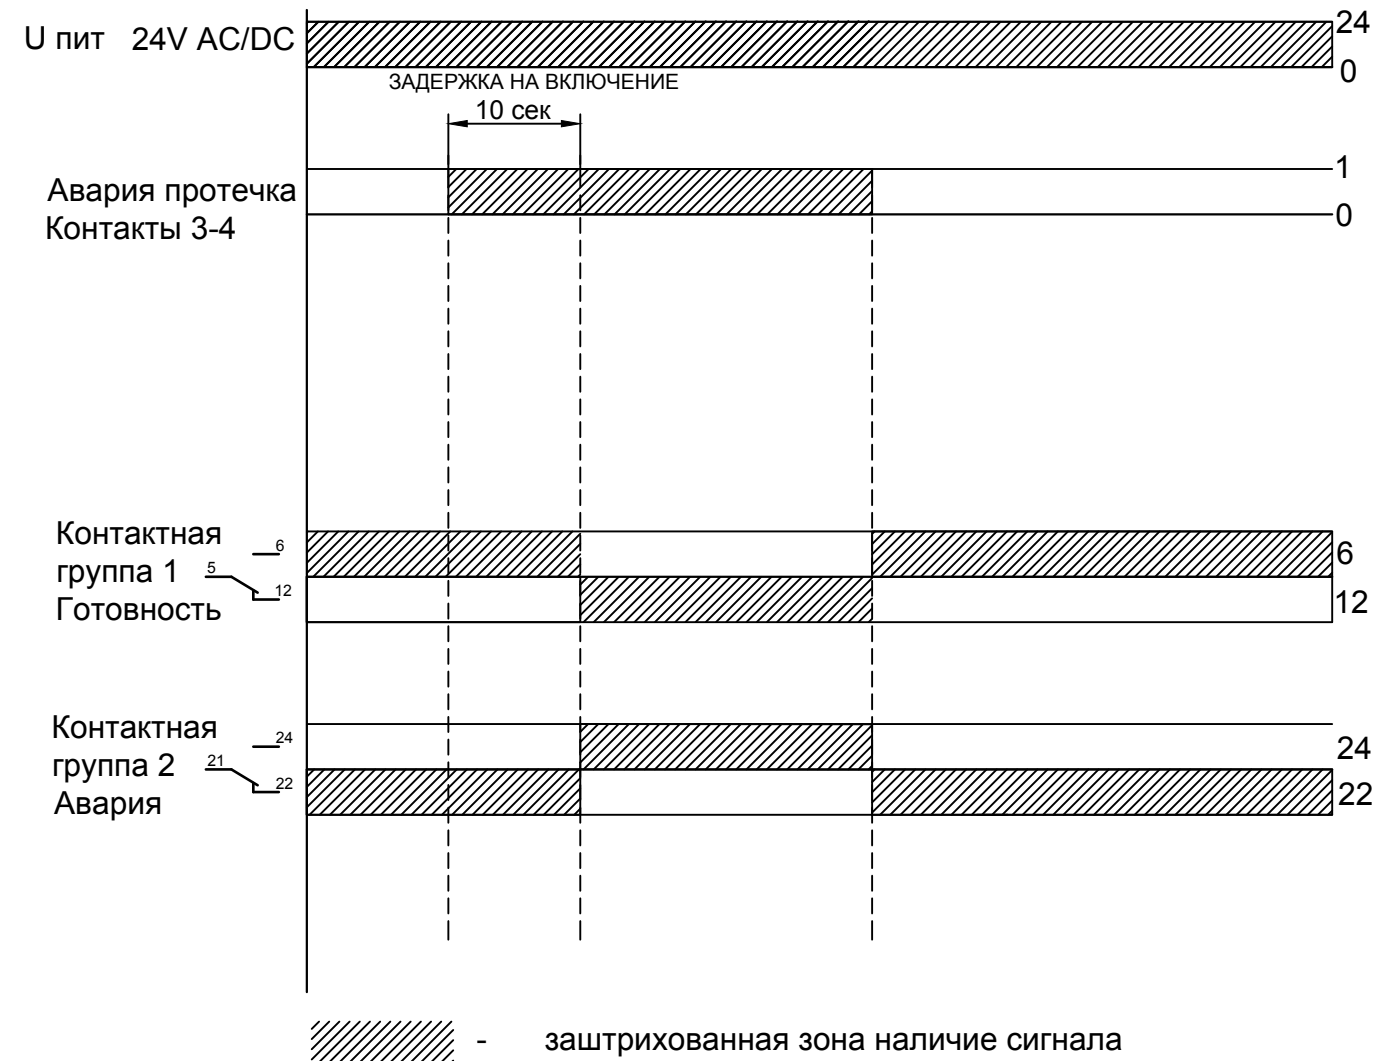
U пит 24V AC/DC

24

0

ЗАДЕРЖКА НА ВКЛЮЧЕНИЕ

10 сек

Авария протечка Контакты 3-4

1

0

Контактная группа 1 Готовность

6

5

12

6

12

Контактная группа 2 Авария

24

21

22

24

22

- заштрихованная зона наличие сигнала